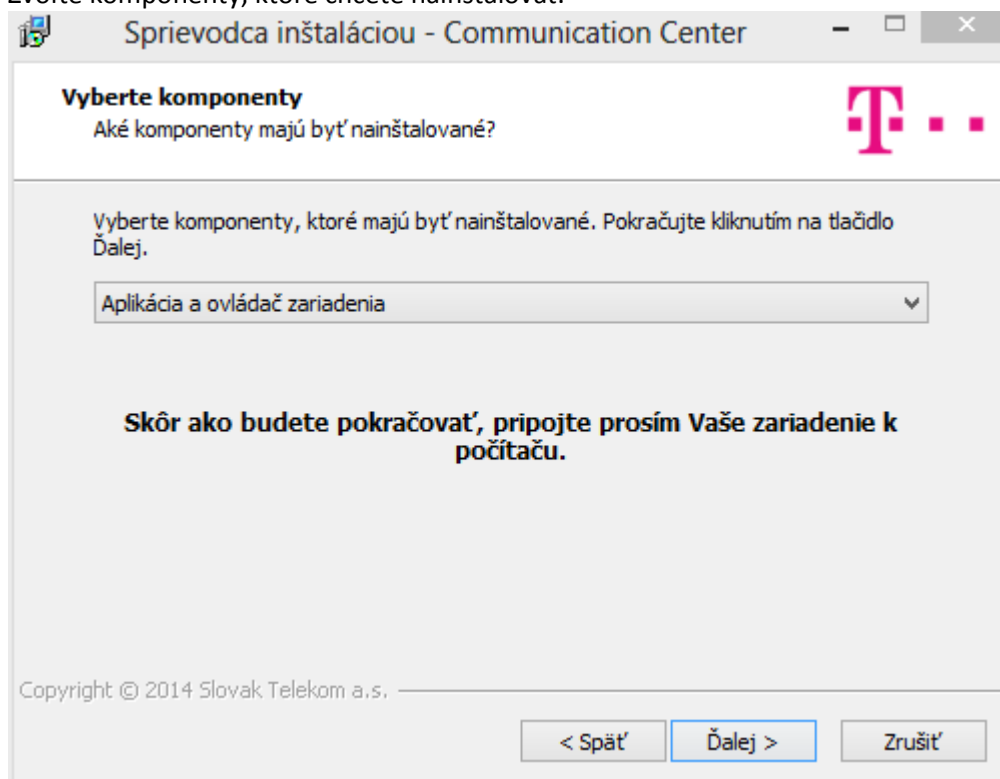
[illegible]
Sprievodca inštaláciou - Communication Center

Vyberte komponenty
Aké komponenty majú byť nainštalované?

Vyberte komponenty, ktoré majú byť nainštalované. Pokračujte kliknutím na tlačidlo Ďalej.

Aplikácia a ovládač zariadenia

Skôr ako budete pokračovať, pripojte prosím Vaše zariadenie k počítaču.

Copyright © 2014 Slovak Telekom a.s.

< Späť
Ďalej >
Zrušiť